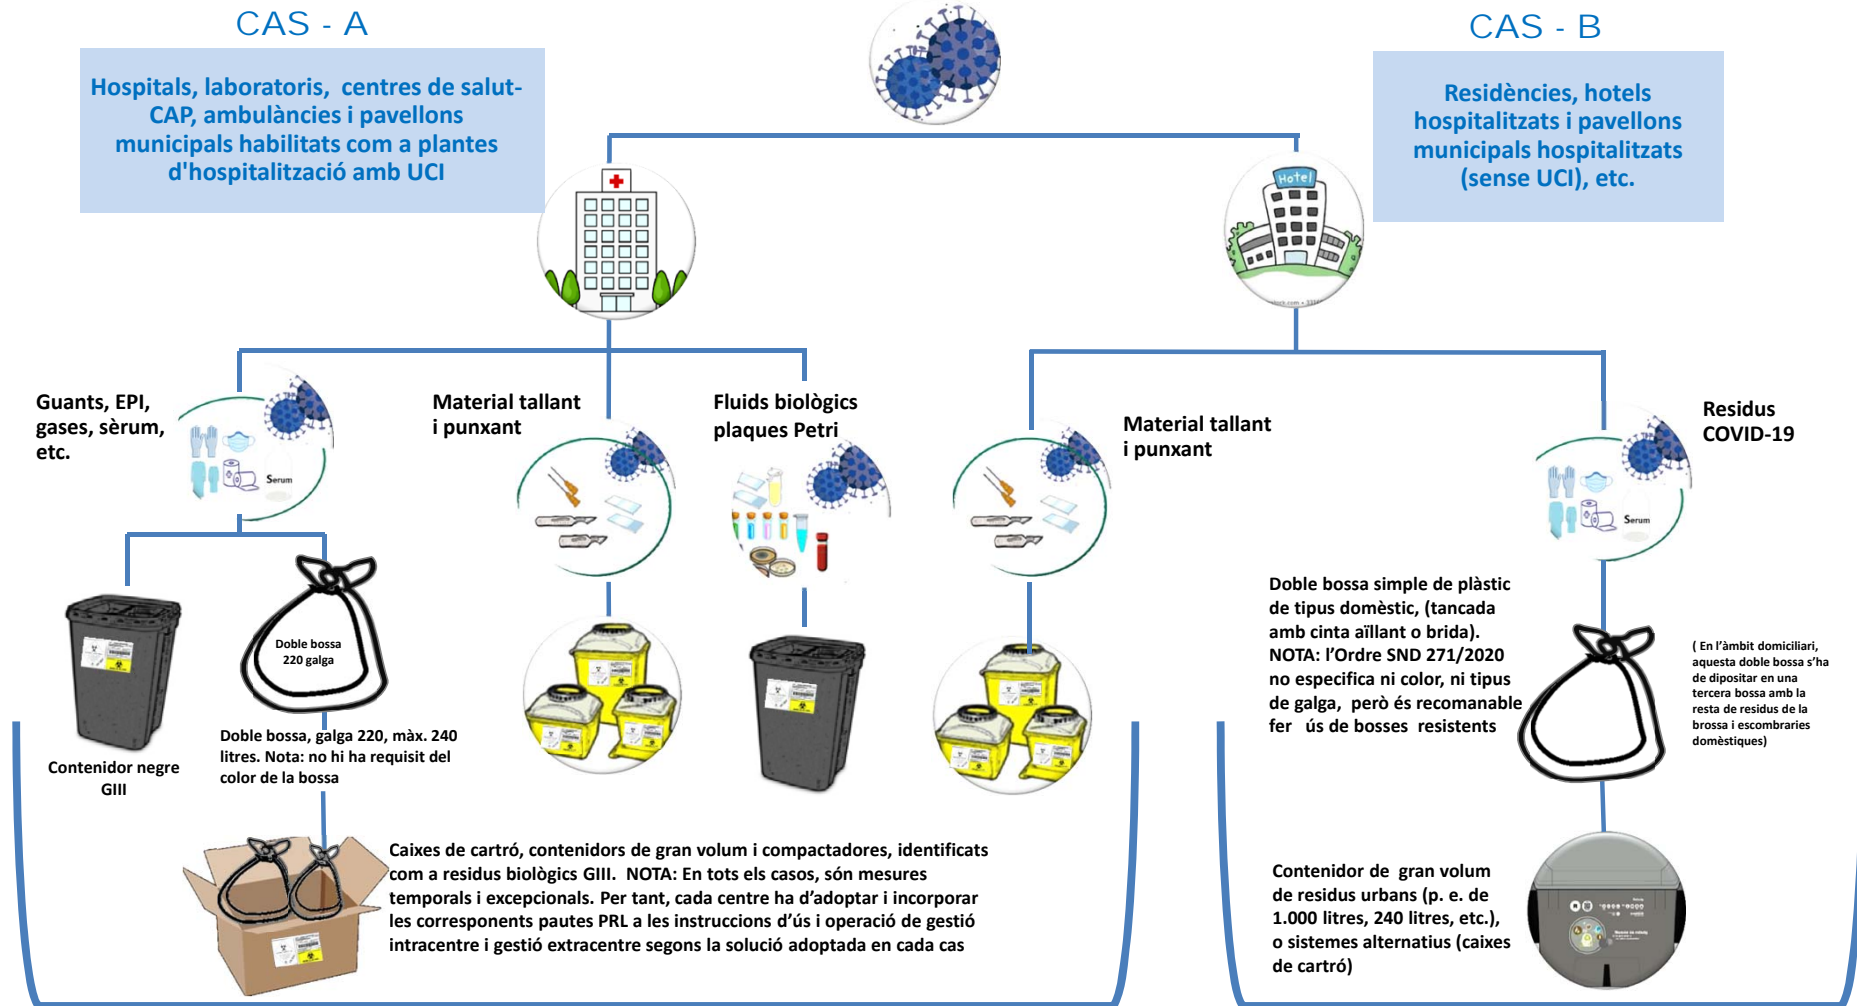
CAS - A

Hospitals, laboratoris, centres de salut-CAP, ambulàncies i pavellons municipals habilitats com a plantes d'hospitalització amb UCI

CAS - B

Residències, hotels hospitalitzats i pavellons municipals hospitalitzats (sense UCI), etc.

Hotel

Guants, EPI, gases, sèrum, etc.

Serum

Material tallant i punxant

Fluids biològics plaques Petri

Material tallant i punxant

Residus COVID-19

Serum

Doble bossa 220 galga

Contenidor negre GIII

Doble bossa, galga 220, màx. 240 litres. Nota: no hi ha requisit del color de la bossa

Doble bossa simple de plàstic de tipus domèstic, (tancada amb cinta aïllant o brida). NOTA: l'Ordre SND 271/2020 no especifica ni color, ni tipus de galga, però és recomanable fer ús de bosses resistents

( En l'àmbit domiciliari, aquesta doble bossa s'ha de dipositar en una tercera bossa amb la resta de residus de la brossa i escombraries domèstiques)

Caixes de cartró, contenidors de gran volum i compactadores, identificats com a residus biològics GIII. NOTA: En tots els casos, són mesures temporals i excepcionals. Per tant, cada centre ha d'adoptar i incorporar les corresponents pautes PRL a les instruccions d'ús i operació de gestió intracentre i gestió extracentre segons la solució adoptada en cada cas

Contenidor de gran volum de residus urbans (p. e. de 1.000 litres, 240 litres, etc.), o sistemes alternatius (caixes de cartró)